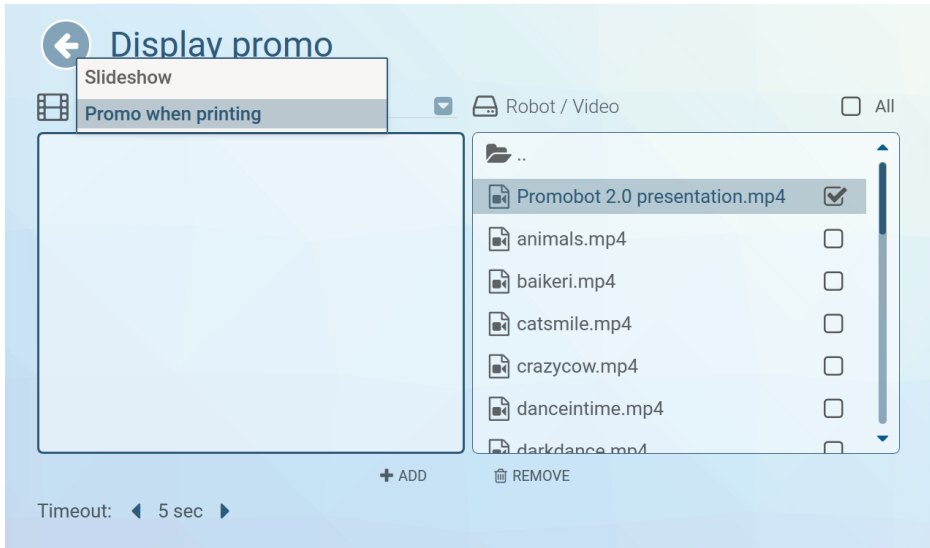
Display promo

Slideshow

Promo when printing

Robot / Video

All

..

Promobot 2.0 presentation.mp4

animals.mp4

baikeri.mp4

catsmile.mp4

crazycow.mp4

danceintime.mp4

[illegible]

+ ADD

REMOVE

Timeout: 5 sec